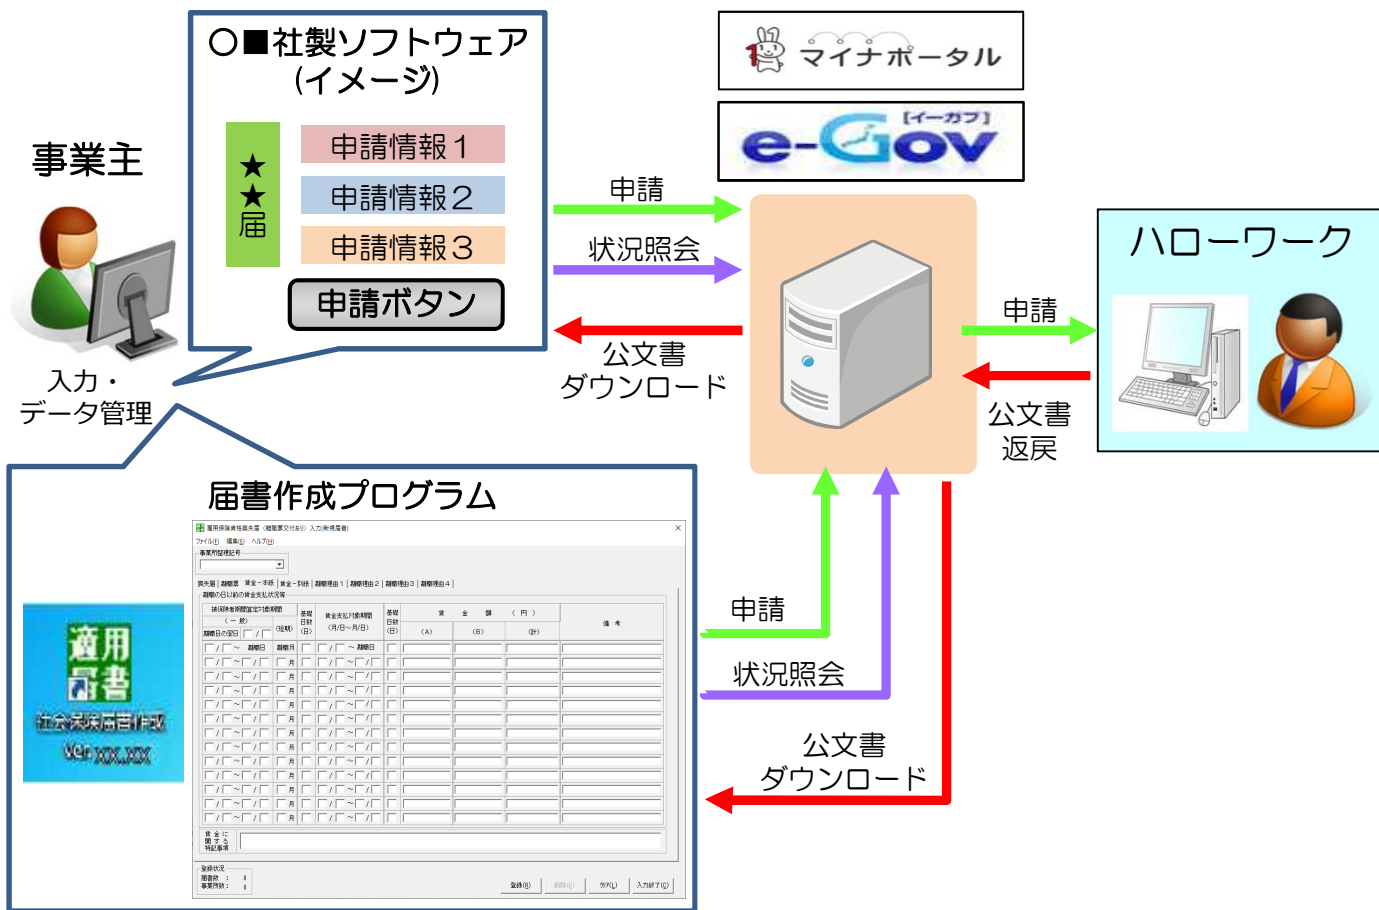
○■社製ソフトウェア
(イメージ)

★
★
届

申請情報１
申請情報２
申請情報３
申請ボタン

事業主

入力・
データ管理

マイナポータル

[イーガブ]
e-Gov

申請

状況照会

公文書
ダウンロード

ハローワーク

申請

公文書
返戻

届書作成プログラム

適用
届書
社会保険届書作成
Ver XX.XX

申請

状況照会

公文書
ダウンロード